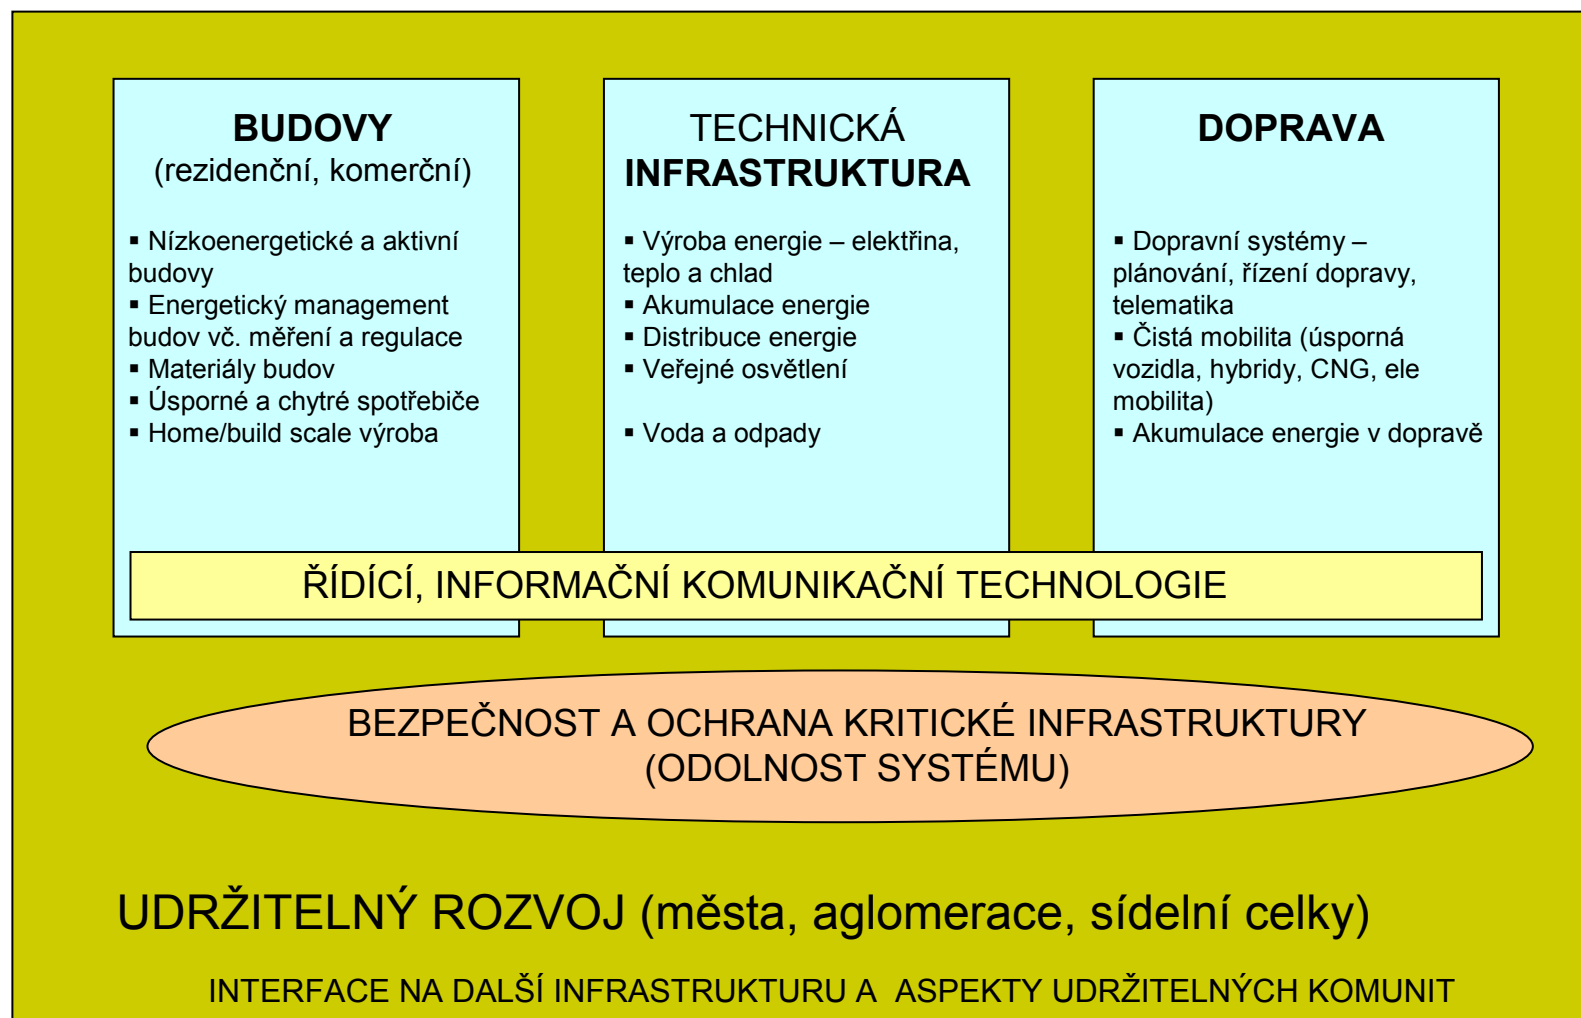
**BUDOVY**
(rezidenční, komerční)

▪ Nízkoenergetické a aktivní budovy
▪ Energetický management budov vč. měření a regulace
▪ Materiály budov
▪ Úsporné a chytré spotřebiče
▪ Home/build scale výroba

TECHNICKÁ
**INFRASTRUKTURA**

▪ Výroba energie – elektřina, teplo a chlad
▪ Akumulace energie
▪ Distribuce energie
▪ Veřejné osvětlení

▪ Voda a odpady

**DOPRAVA**

▪ Dopravní systémy – plánování, řízení dopravy, telematika
▪ Čistá mobilita (úsporná vozidla, hybridy, CNG, ele mobilita)
▪ Akumulace energie v dopravě

ŘÍDÍCÍ, INFORMAČNÍ KOMUNIKAČNÍ TECHNOLOGIE

BEZPEČNOST A OCHRANA KRITICKÉ INFRASTRUKTURY
(ODOLNOST SYSTÉMU)

UDRŽITELNÝ ROZVOJ (města, aglomerace, sídelní celky)

INTERFACE NA DALŠÍ INFRASTRUKTURU A ASPEKTY UDRŽITELNÝCH KOMUNIT